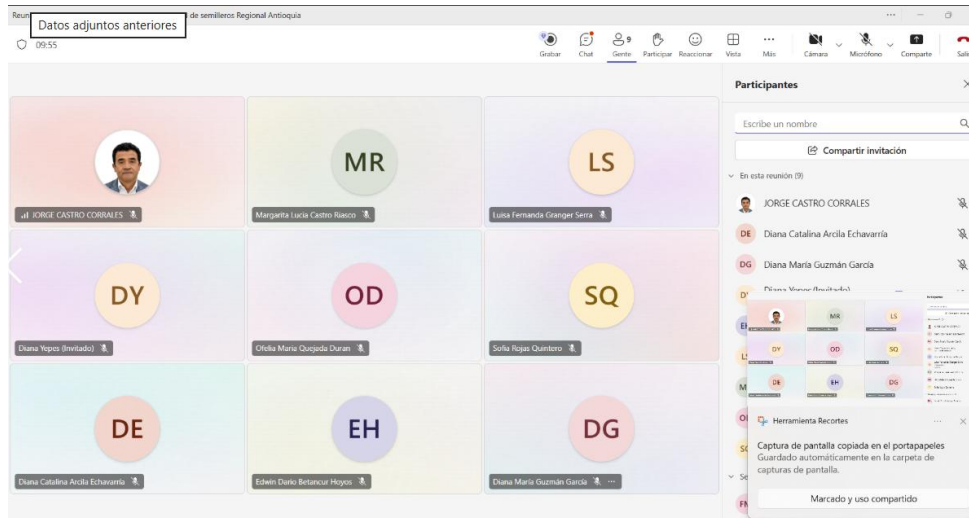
Reun Datos adjuntos anteriores de semilleros Regional Antioquia

09:55

Grabar Chat Gente 9 Participar Reaccionar Vista Más Cámara Micrófono Comparte Sali

Participantes

Escribe un nombre

Compartir invitación

En esta reunión (9)

JORGE CASTRO CORRALES

DE Diana Catalina Arcila Echavarría

DG Diana María Guzmán García

Diana Yepes (Invitado)

MR

LS

JORGE CASTRO CORRALES

Margarita Lucia Castro Riasco

Luisa Fernanda Granger Serra

DY

OD

SQ

Diana Yepes (Invitado)

Ofelia Marie Quejada Duran

Sofia Rojas Quintero

DE

EH

DG

Diana Catalina Arcila Echavarría

Edwin Dario Betancur Hoyos

Diana María Guzmán García

Herramienta Recortes

Captura de pantalla copiada en el portapapeles

Guardado automáticamente en la carpeta de capturas de pantalla.

Marcado y uso compartido